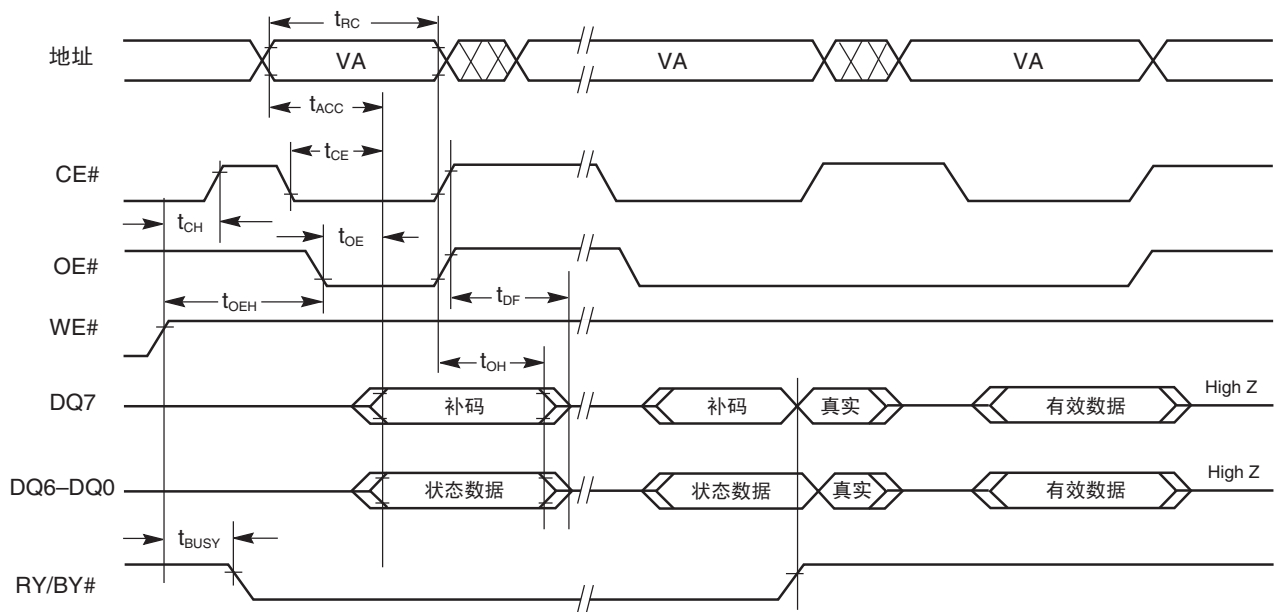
$t_{RC}$

地址 VA VA VA

$t_{ACC}$

$t_{CE}$

CE#

$t_{CH}$

$t_{OE}$

OE#

$t_{OEH}$

$t_{DF}$

WE#

$t_{OH}$

DQ7 补码 补码 真实 有效数据 High Z

DQ6–DQ0 状态数据 状态数据 真实 有效数据 High Z

$t_{BUSY}$

RY/BY#